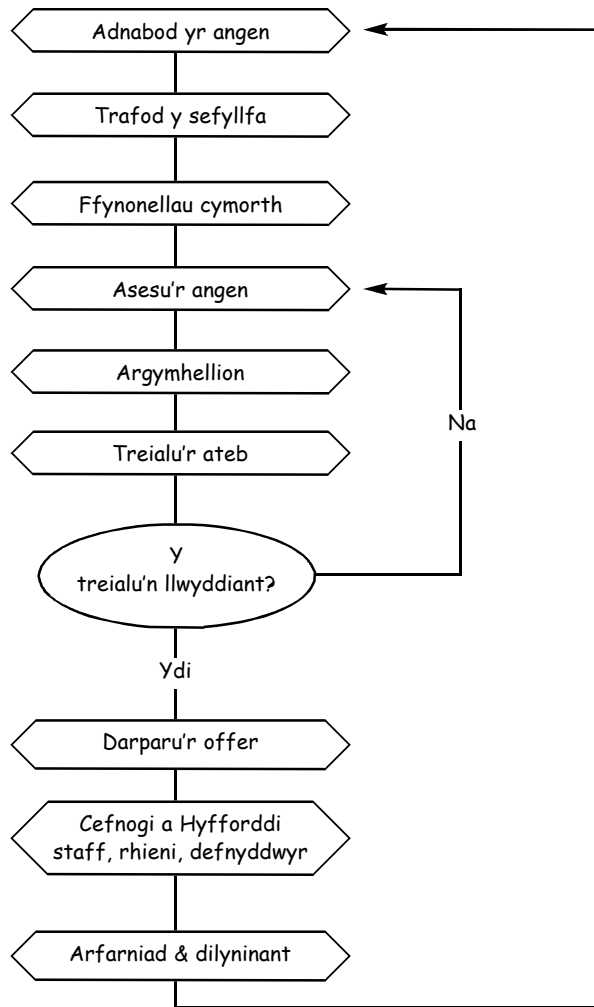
Adnabod yr angen

Trafod y sefyllfa

Ffynonellau cymorth

Asesu'r angen

Argymhellion

Treialu'r ateb

Y treialu'n llwyddiant?

Na

Ydi

Darparu'r offer

Cefnogi a Hyfforddi staff, rhieni, defnyddwyr

Arfarniad & dilyninant